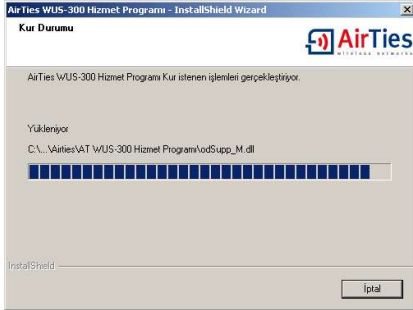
AirTies WUS-300 Hizmet Programı - InstallShield Wizard

Kur Durumu

AirTies
wireless networks

AirTies WUS-300 Hizmet Programı Kur istenen işlemleri gerçekleştiriyor.

Yükleniyor

C:\...\Airties\AT WUS-300 Hizmet Programi\odSupp_M.dll

InstallShield

İptal